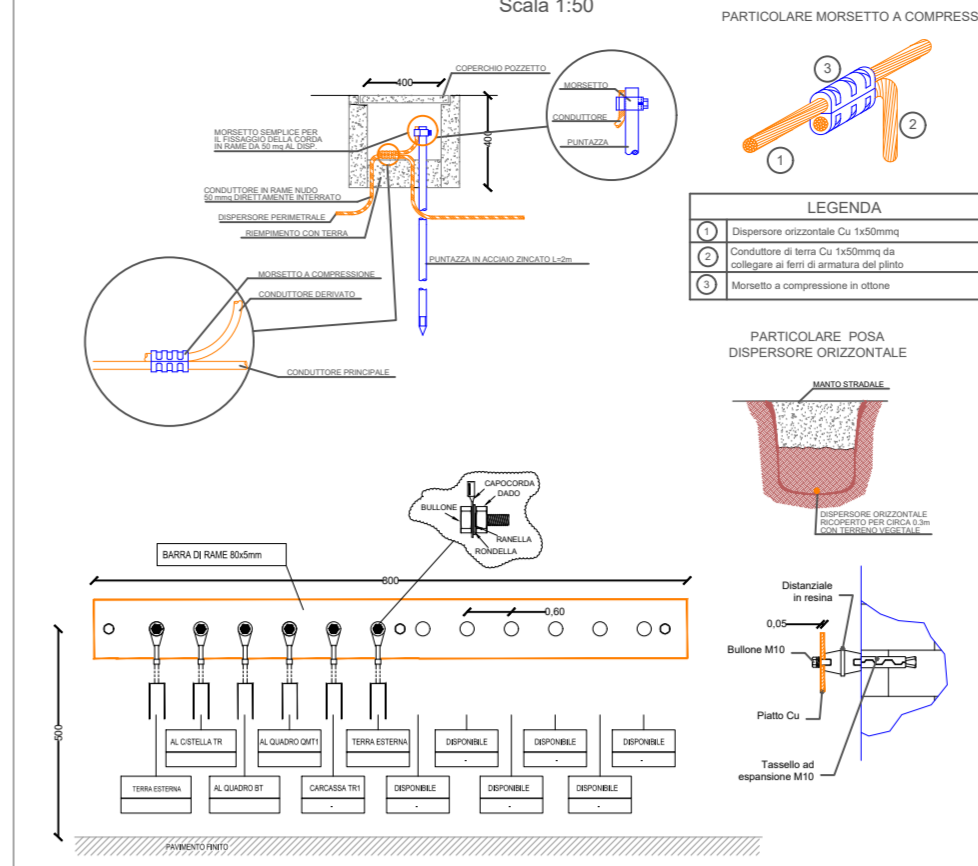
Scala 1:50

PARTICOLARE MORSETTO A COMPRESS

400
COPERCHIO POZZETTO
400
MORSETTO
CONDUTTORE
PUNTAZZA
MORSETTO SEMPLICE PER IL FISSAGGIO DELLA CORDA IN RAME DA 50 mq AL DISP
CONDUTTORE IN RAME NUDO 50 mmq DIRETTAMENTE INTERRATO
DISPERSORE PERIMETRALE
RIEMPIMENTO CON TERRA
PUNTAZZA IN ACCIAIO ZINCATO L=2m
MORSETTO A COMPRESSIONE
CONDUTTORE DERIVATO
CONDUTTORE PRINCIPALE

3
2
1

| LEGENDA | |
|---|---|
| 1 | Dispersore orizzontale Cu 1x50mmq |
| 2 | Conduttore di terra Cu 1x50mmq da collegare ai ferri di armatura del plinto |
| 3 | Morsetto a compressione in ottone |

PARTICOLARE POSA DISPERSORE ORIZZONTALE

MANTO STRADALE
DISPERSORE ORIZZONTALE RICOPERTO PER CIRCA 0.3m CON TERRENO VEGETALE

CAPOCORDA
DADO
BULLONE
RANELLA
RONDELLA

BARRA DI RAME 80x5mm
800
0,60
500

AL CISTELLA TR
AL QUADRO QMT1
TERRA ESTERNA
DISPONIBILE
DISPONIBILE
DISPONIBILE
TERRA ESTERNA
AL QUADRO BT
CARCASSA TR1
DISPONIBILE
DISPONIBILE
DISPONIBILE

PAVIMENTO FINITO

Distanziale in resina
0,05
Bullone M10
Piatto Cu
Tassello ad espansione M10